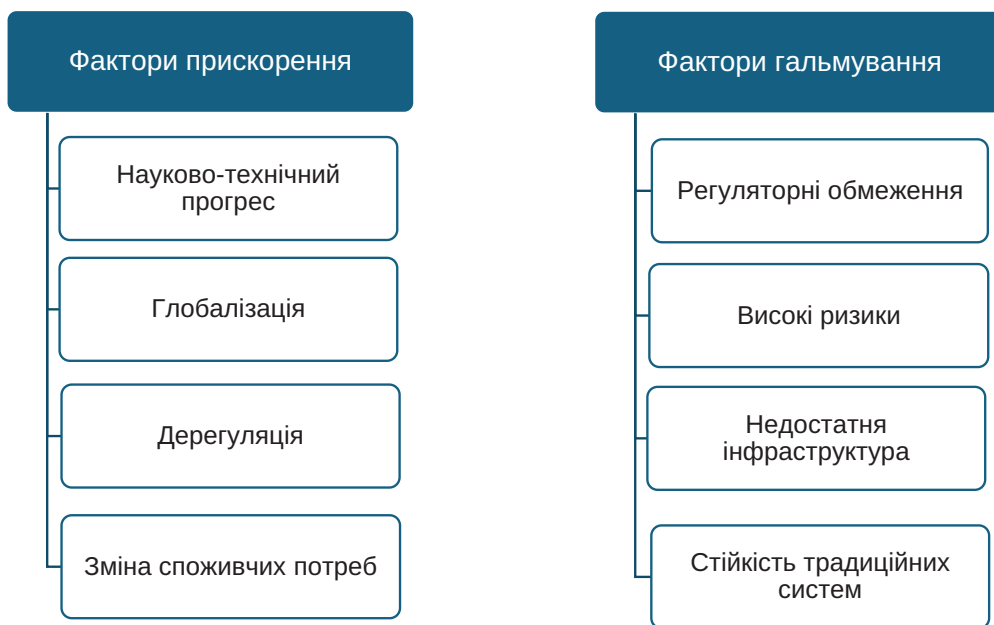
Фактори прискорення

Науково-технічний прогрес

Глобалізація

Дерегуляція

Зміна споживчих потреб

Фактори гальмування

Регуляторні обмеження

Високі ризики

Недостатня інфраструктура

Стійкість традиційних систем